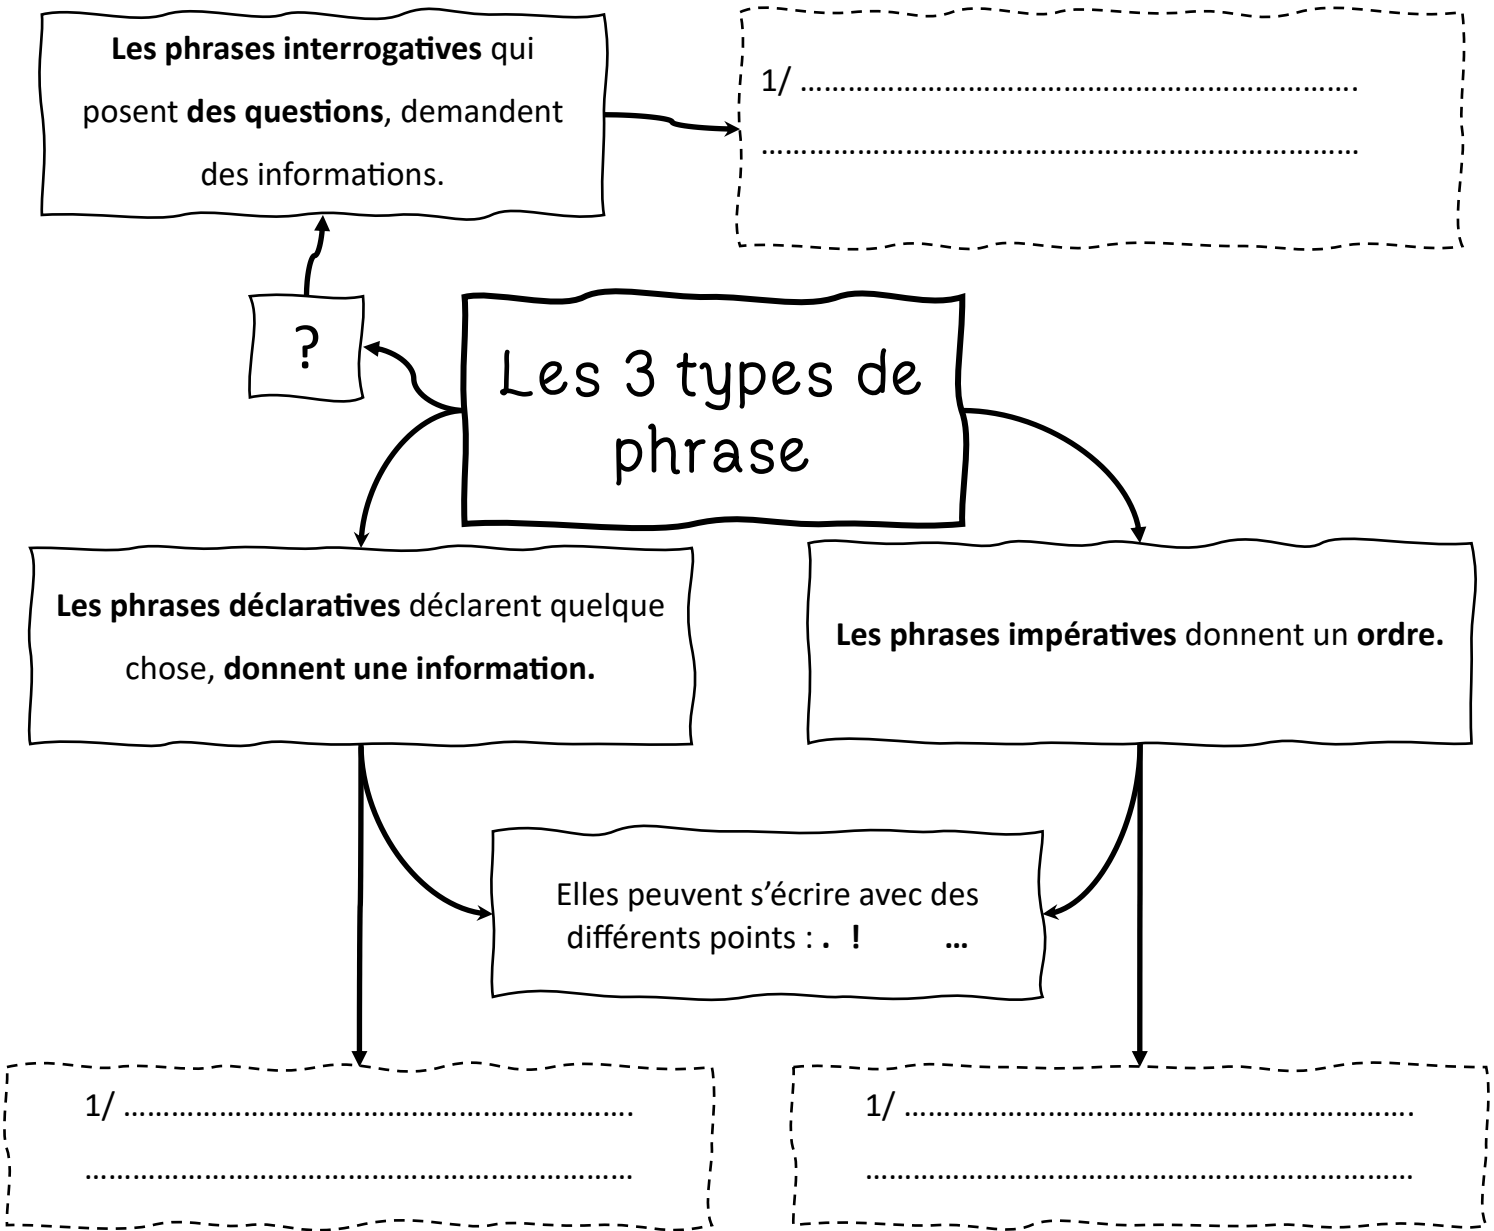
**Les phrases interrogatives** qui posent **des questions**, demandent des informations.

1/ ……………………………………………………………
……………………………………………………………

?

Les 3 types de phrase

**Les phrases déclaratives** déclarent quelque chose, **donnent une information.**

**Les phrases impératives** donnent un **ordre.**

Elles peuvent s'écrire avec des différents points : **. ! …**

1/ ……………………………………………………………
……………………………………………………………

1/ ……………………………………………………………
……………………………………………………………